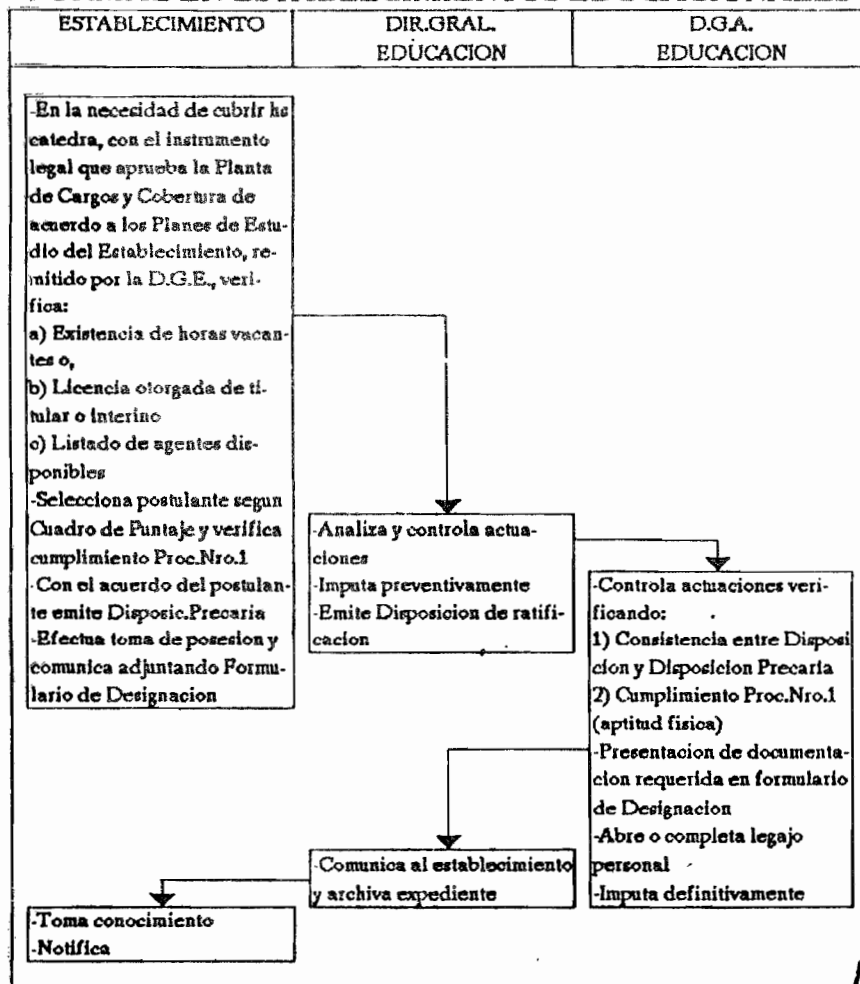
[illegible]

| ESTABLECIMIENTO | DIR.GRAL. EDUCACION | D.G.A. EDUCACION |
|---|---|---|

-En la necesidad de cubrir la catedra, con el instrumento legal que aprueba la Planta de Cargos y Cobertura de acuerdo a los Planes de Estudio del Establecimiento, remitido por la D.G.E., verifica:
a) Existencia de horas vacantes o,
b) Licencia otorgada de titular o interino
c) Listado de agentes disponibles
-Selecciona postulante segun Cuadro de Puntaje y verifica cumplimiento Proc.Nro.1
-Con el acuerdo del postulante emite Disposic.Precaria
-Efectua toma de posesion y comunica adjuntando Formulario de Designacion

-Analiza y controla actuaciones
-Imputa preventivamente
-Emite Disposicion de ratificacion

-Controla actuaciones verificando:
1) Consistencia entre Disposicion y Disposicion Precaria
2) Cumplimiento Proc.Nro.1 (aptitud fisica)
-Presentacion de documentacion requerida en formulario de Designacion
-Abre o completa legajo personal
-Imputa definitivamente

-Comunica al establecimiento y archiva expediente

-Toma conocimiento
-Notifica